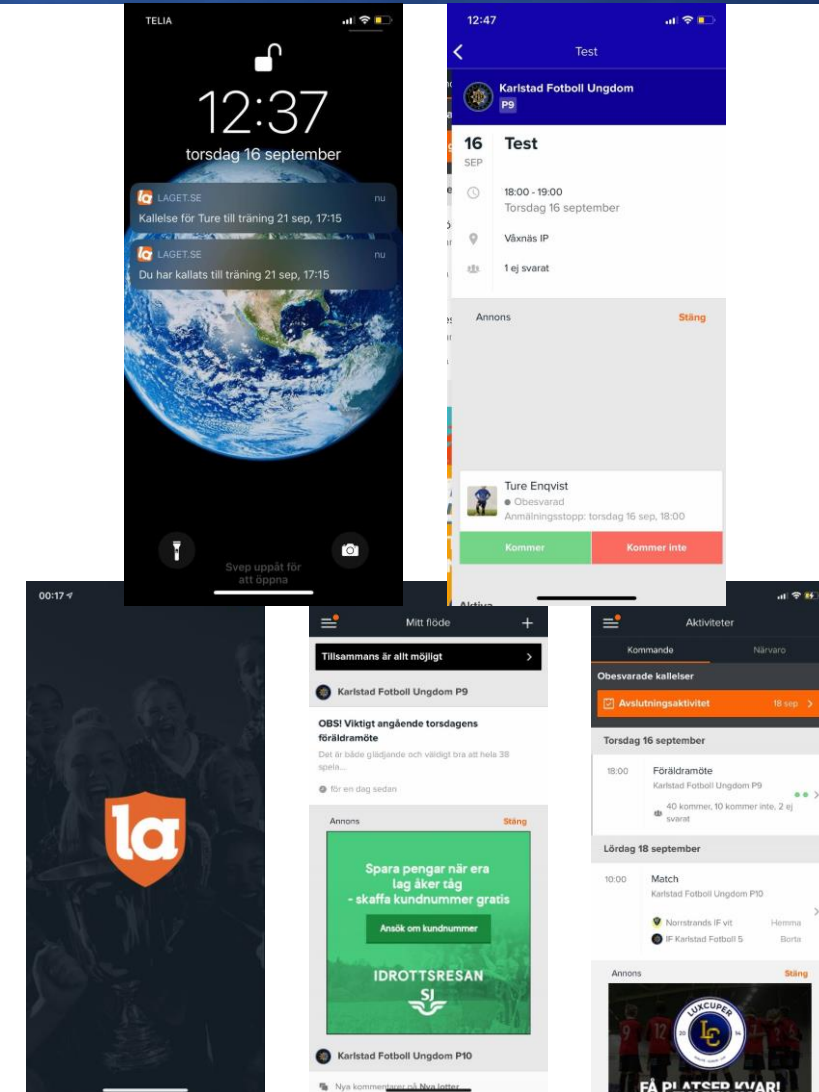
TELIA

12:37
torsdag 16 september

LAGET.SE nu
Kallelse för Ture till träning 21 sep, 17:15

LAGET.SE nu
Du har kallats till träning 21 sep, 17:15

Svep uppåt för att öppna

12:47

Test

Karlstad Fotboll Ungdom
P9

16
SEP
Test

18:00 - 19:00
Torsdag 16 september

Växnäs IP

1 ej svarat

Annons Stäng

Ture Enqvist
Obesvarad
Anmälningsstopp: torsdag 16 sep, 18:00

Kommer
Kommer inte

Aktiva

00:17

la

Mitt flöde

Tillsammans är allt möjligt

Karlstad Fotboll Ungdom P9

OBS! Viktigt angående torsdagens föräldramöte
Det är både glädjande och väldigt bra att hela 38 spela...

för en dag sedan

Annons Stäng

Spara pengar när era lag åker tåg - skaffa kundnummer gratis

Ansök om kundnummer

IDROTTSRESAN
SJ

Karlstad Fotboll Ungdom P10

Nya kommentarer på Nya lotter

Aktiviteter

Kommande Närvaro

Obesvarade kallelser

Avslutningsaktivitet 18 sep

Torsdag 16 september

18:00 Föräldramöte
Karlstad Fotboll Ungdom P9
40 kommer, 10 kommer inte, 2 ej svarat

Lördag 18 september

10:00 Match
Karlstad Fotboll Ungdom P10
Norrstrands IF vit Hemma
IF Karlstad Fotboll 5 Borta

Annons Stäng

LUXCUPEN
LC

FÅ PLATSER KVAR!